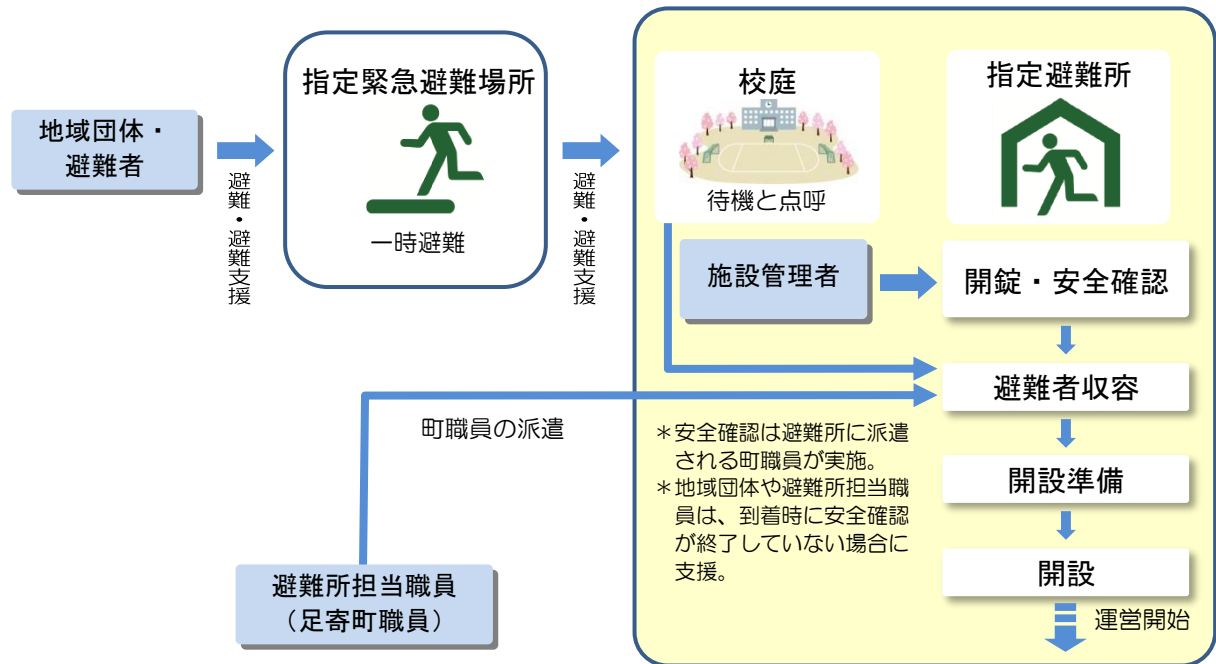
地域団体・避難者

避難・避難支援

指定緊急避難場所

一時避難

避難・避難支援

校庭

待機と点呼

指定避難所

施設管理者

開錠・安全確認

避難者収容

町職員の派遣

＊安全確認は避難所に派遣される町職員が実施。
＊地域団体や避難所担当職員は、到着時に安全確認が終了していない場合に支援。

開設準備

開設

避難所担当職員（足寄町職員）

運営開始